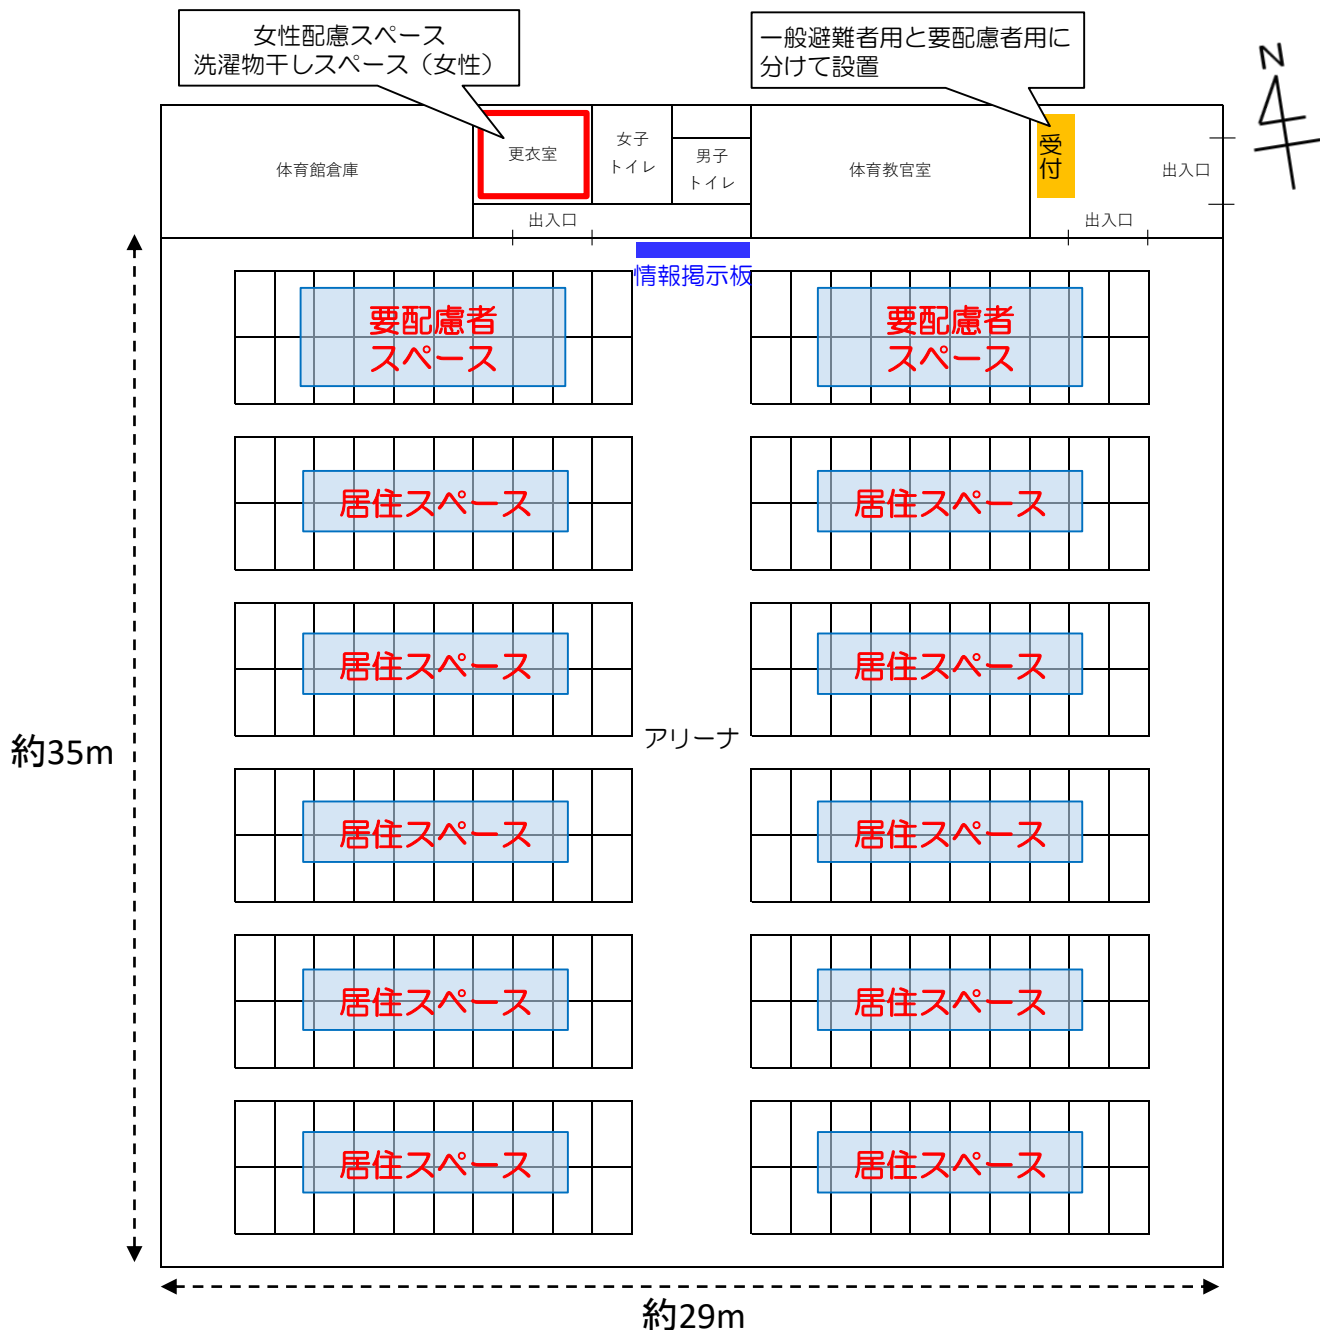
女性配慮スペース
洗濯物干しスペース（女性）

一般避難者用と要配慮者用に
分けて設置

N

体育館倉庫

更衣室

女子
トイレ

男子
トイレ

体育教官室

受付

出入口

出入口

出入口

情報掲示板

要配慮者
スペース

要配慮者
スペース

居住スペース

居住スペース

居住スペース

居住スペース

アリーナ

約35m

居住スペース

居住スペース

居住スペース

居住スペース

居住スペース

居住スペース

約29m